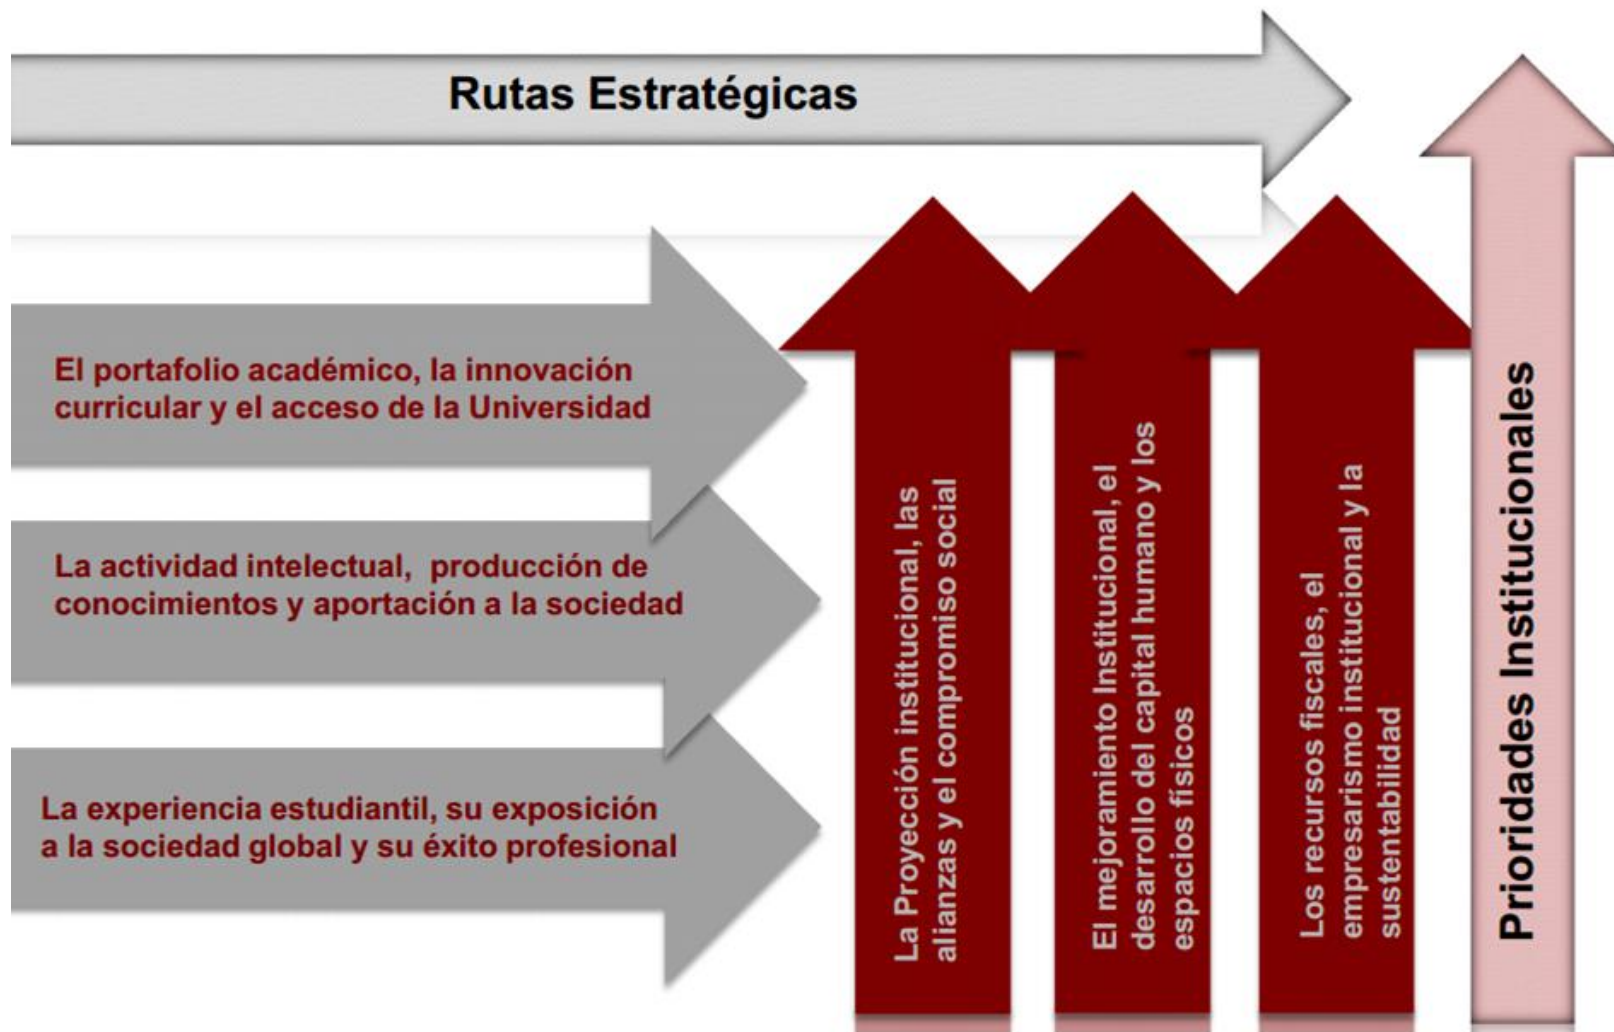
Rutas Estratégicas

El portafolio académico, la innovación curricular y el acceso de la Universidad

La actividad intelectual, producción de conocimientos y aportación a la sociedad

La experiencia estudiantil, su exposición a la sociedad global y su éxito profesional

La Proyección institucional, las alianzas y el compromiso social

El mejoramiento Institucional, el desarrollo del capital humano y los espacios físicos

Los recursos fiscales, el empresarismo institucional y la sustentabilidad

Prioridades Institucionales